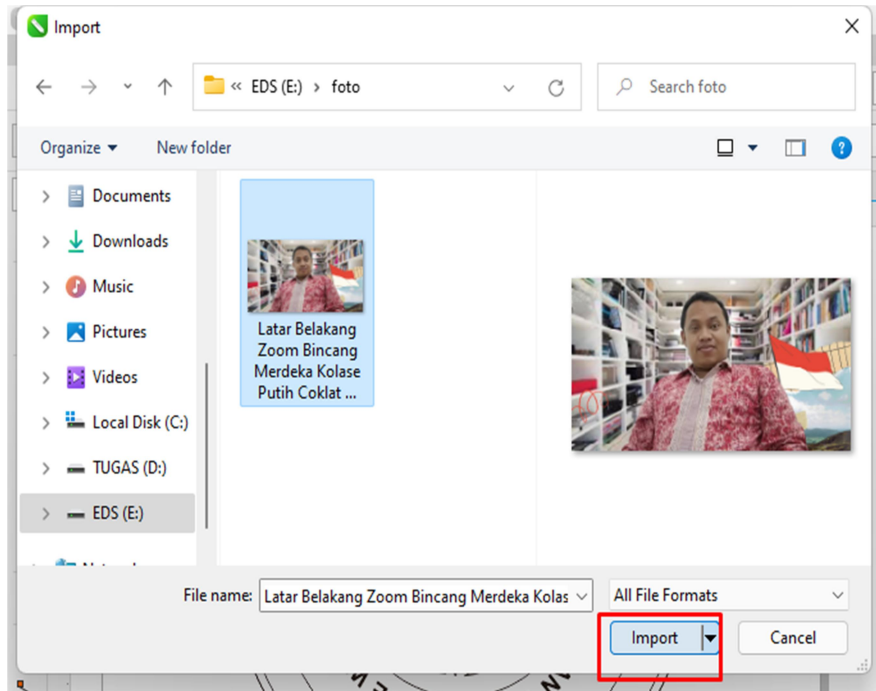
Import

« EDS (E:) › foto

Search foto

Organize ▾ New folder

Documents
Downloads
Music
Pictures
Videos
Local Disk (C:)
TUGAS (D:)
EDS (E:)
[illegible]

Latar Belakang Zoom Bincang Merdeka Kolase Putih Coklat ...

File name: Latar Belakang Zoom Bincang Merdeka Kolas

All File Formats

Import

Cancel